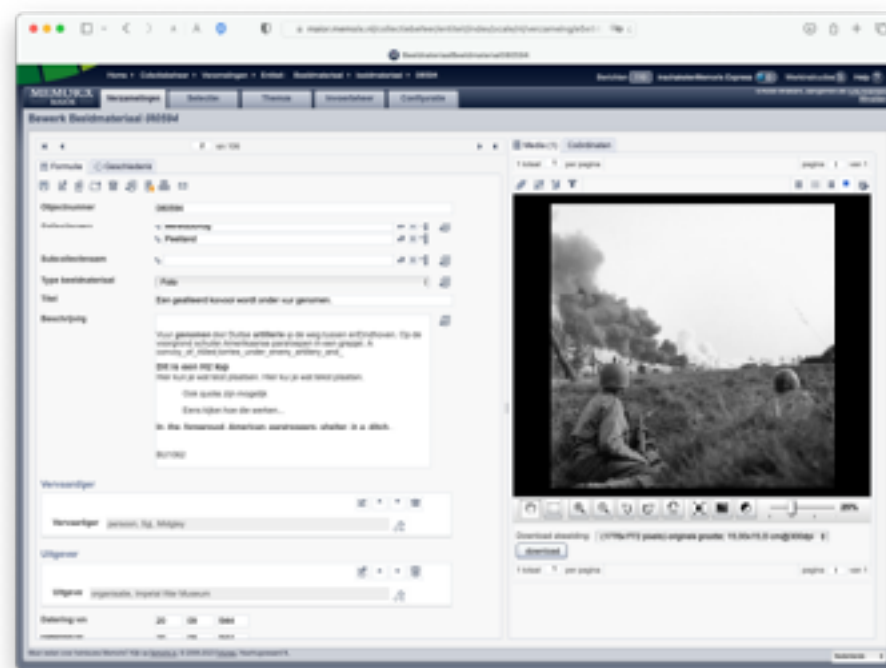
MEMORIX MAIOR

Home > Collectiebeheer > Verzamelingen > Entiteit: Beeldmateriaal > beeldmateriaal > 260504

Verzamelingen | Selectie | Thema | Vocabulaire | Configuratie

Bewerk Beeldmateriaal 260504

Formulier | Geschiedenis

Objectnummer | 260504

Subcollectienaam

Type beeldmateriaal | Foto

Titel | Een geallieerd konvooi wordt onder vuur genomen.

Beschrijving

Vuur genomen door Duitse artillerie op de weg tussen ... en Eindhoven. Op de voorgrond schuilen Amerikaanse parachutisten in een greppel.

Dit is een H2 kop

Ook quotes zijn mogelijk.

In the foreground, American paratroopers shelter in a ditch.

Vervaardiger

Vervaardiger | persoon, Sgt. Midgley

Uitgever

Uitgever | organisatie, Imperial War Museum

Datering van | 20 | 09 | 1944

Media (1) | Coördinaten

download

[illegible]